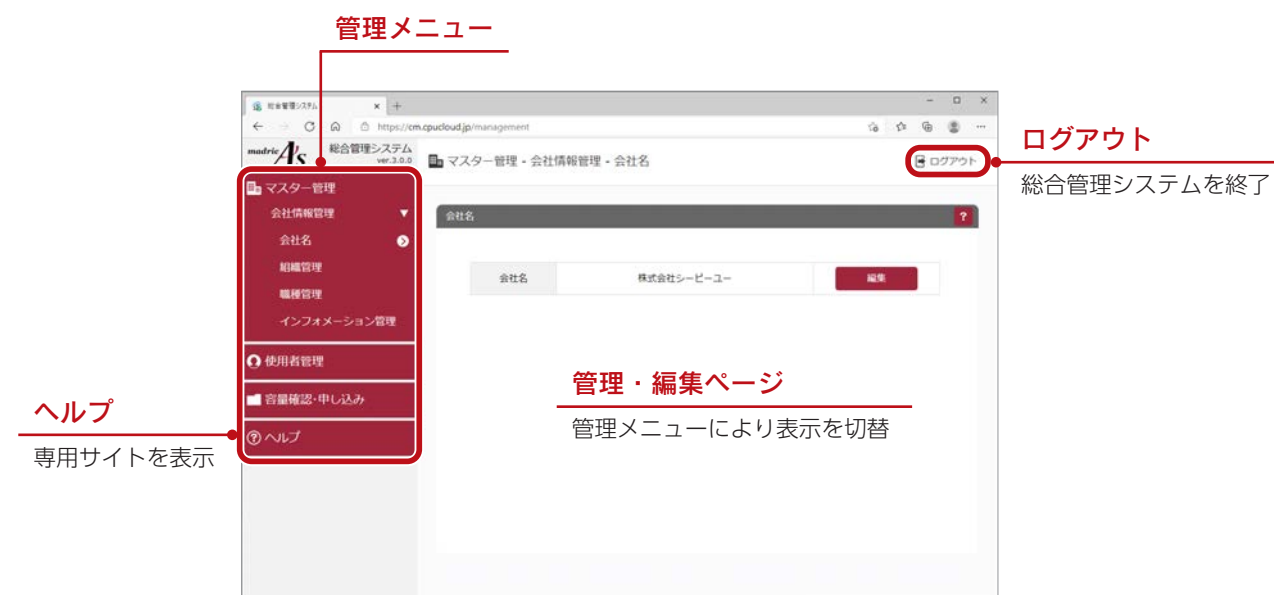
管理メニュー

総合管理システム

https://cm.cpucloud.jp/management

madric A's 総合管理システム ver.3.0.0

マスター管理 - 会社情報管理 - 会社名

ログアウト

ログアウト

総合管理システムを終了

マスター管理

会社情報管理

会社名

組織管理

職種管理

インフォメーション管理

使用者管理

容量確認・申し込み

ヘルプ

会社名

?

| 会社名 | 株式会社シーピーユー | 編集 |
|---|---|---|

管理・編集ページ

管理メニューにより表示を切替

ヘルプ

専用サイトを表示